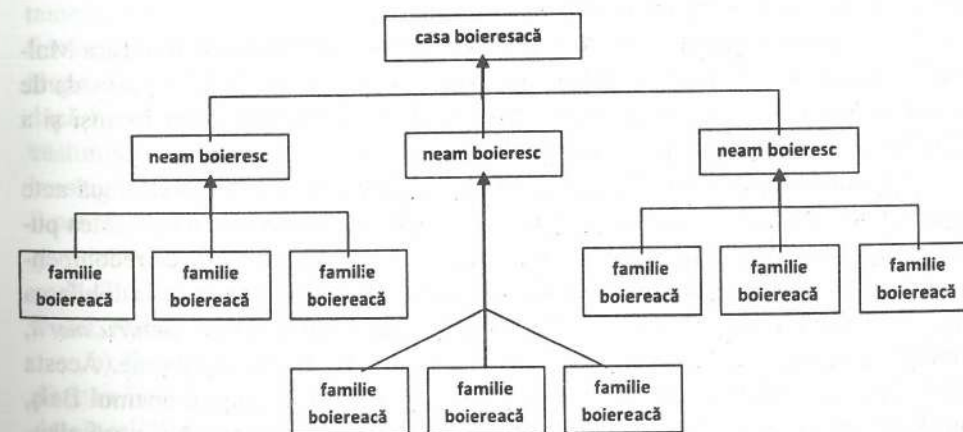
casa boieresacă

neam boieresc

neam boieresc

neam boieresc

familie boierească

familie boierească

familie boierească

familie boierească

familie boierească

familie boierească

familie boierească

familie boierească

familie boierească